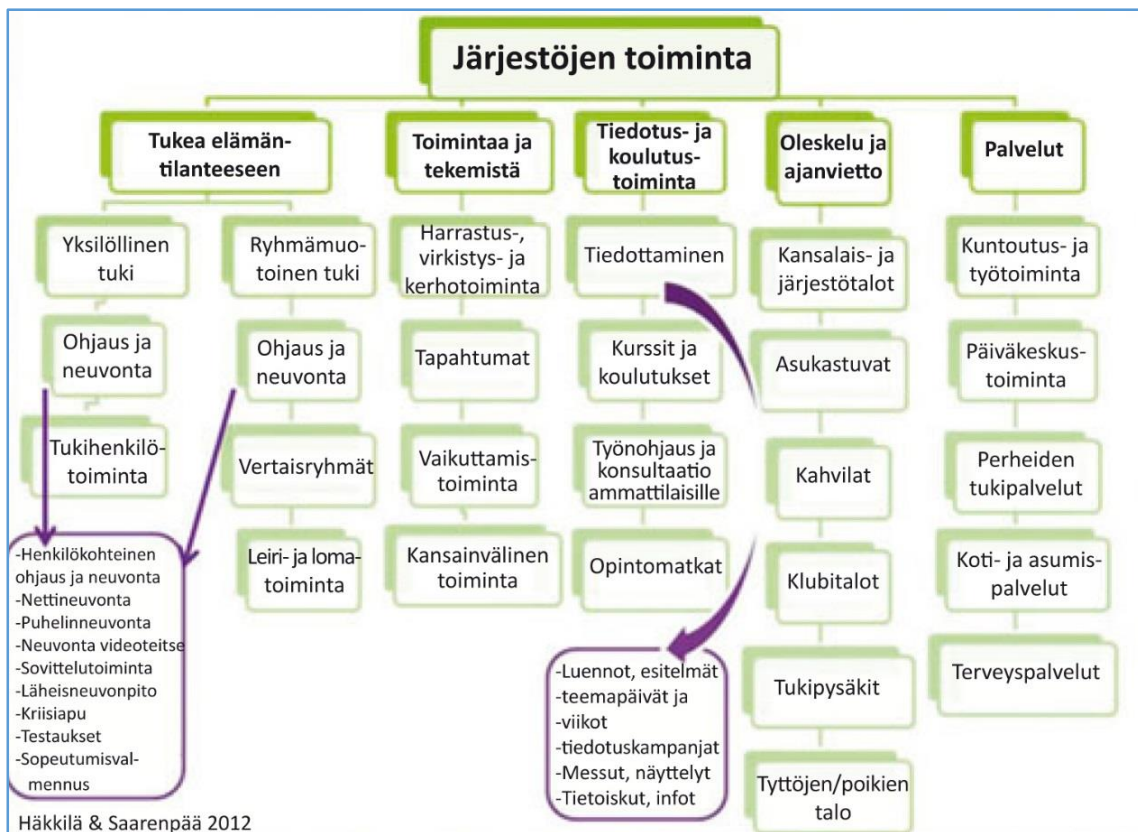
Järjestöjen toiminta

Tukea elämäntilanteeseen

Yksilöllinen tuki

Ohjaus ja neuvonta

Tukihenkilötoiminta

Ryhmämuotoinen tuki

Ohjaus ja neuvonta

Vertaisryhmät

Leiri- ja lomatoiminta

-Henkilökohteinen ohjaus ja neuvonta
-Nettineuvonta
-Puhelinneuvonta
-Neuvonta videoteitse
-Sovittelutoiminta
-Läheisneuvonpito
-Kriisiapu
-Testaukset
-Sopeutumisvalmennus

Toimintaa ja tekemistä

Harrastus-, virkistys- ja kerhotoiminta

Tapahtumat

Vaikuttamistoiminta

Kansainvälinen toiminta

Tiedotus- ja koulutustoiminta

Tiedottaminen

Kurssit ja koulutukset

Työnohjaus ja konsultaatio ammattilaisille

Opintomatkat

-Luennot, esitelmät
-teemapäivät ja
-viikot
-tiedotuskampanjat
-Messut, näyttelyt
-Tietoiskut, infot

Oleskelu ja ajanvietto

Kansalais- ja järjestötalot

Asukastuvat

Kahvilat

Klubitalot

Tukipysäkit

Tyttöjen/poikien talo

Palvelut

Kuntoutus- ja työtoiminta

Päiväkeskustoiminta

Perheiden tukipalvelut

Koti- ja asumispalvelut

Terveyspalvelut

Häkkilä & Saarenpää 2012